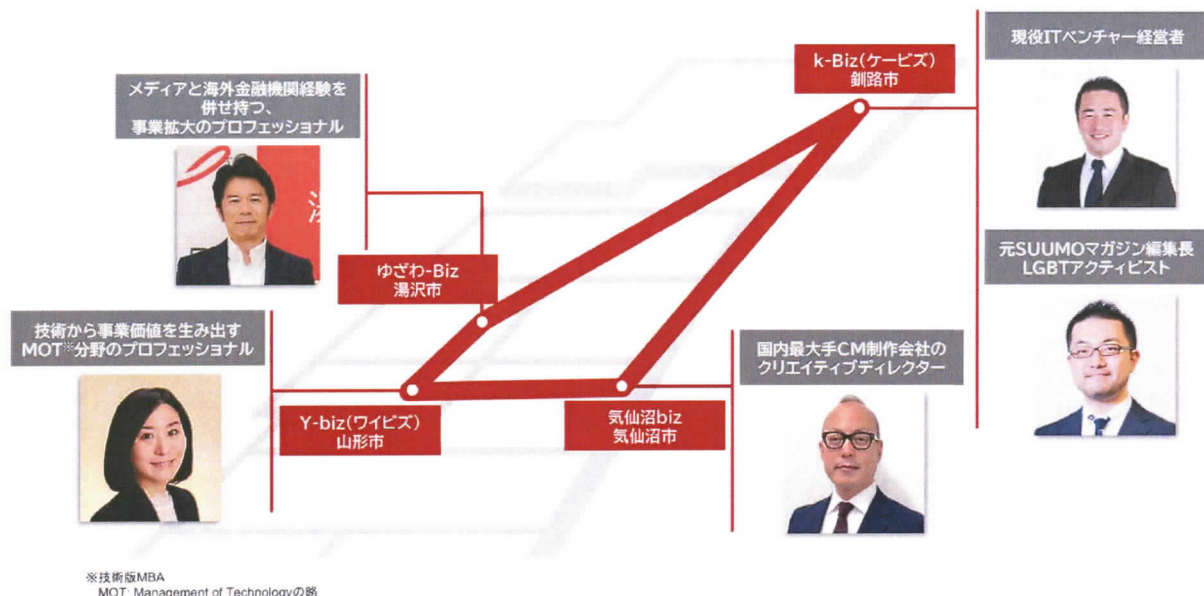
現役ITベンチャー経営者

k-Biz(ケービズ)
釧路市

メディアと海外金融機関経験を併せ持つ、事業拡大のプロフェッショナル

元SUUMOマガジン編集長
LGBTアクティビスト

ゆざわ-Biz
湯沢市

技術から事業価値を生み出す
MOT※分野のプロフェッショナル

国内最大手CM制作会社のクリエイティブディレクター

Y-biz(ワイビズ)
山形市

気仙沼biz
気仙沼市

※技術版MBA
MOT: Management of Technologyの略